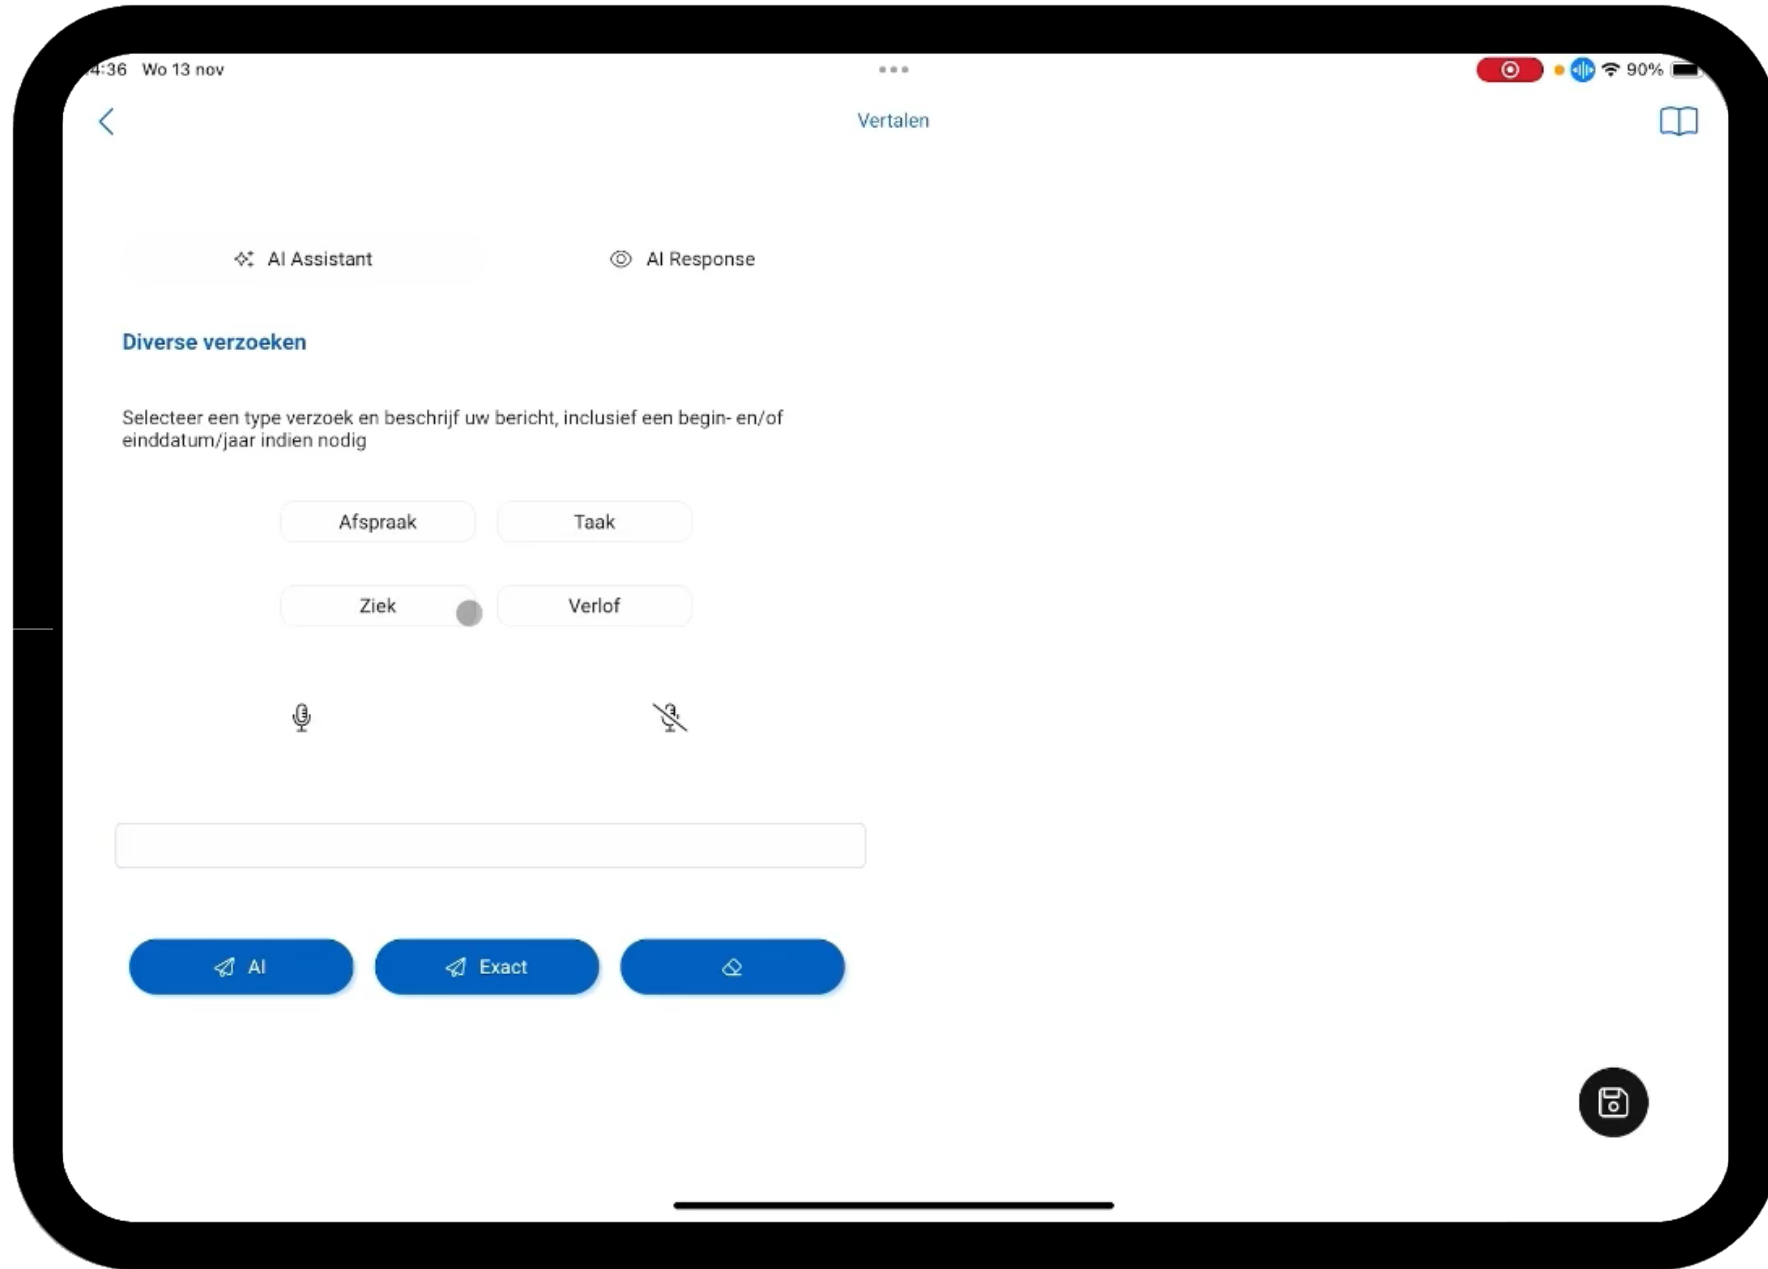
4:36 Wo 13 nov

90%

Vertalen

AI Assistant

AI Response

Diverse verzoeken

Selecteer een type verzoek en beschrijf uw bericht, inclusief een begin- en/of einddatum/jaar indien nodig

Afspraak

Taak

Ziek

Verlof

AI

Exact